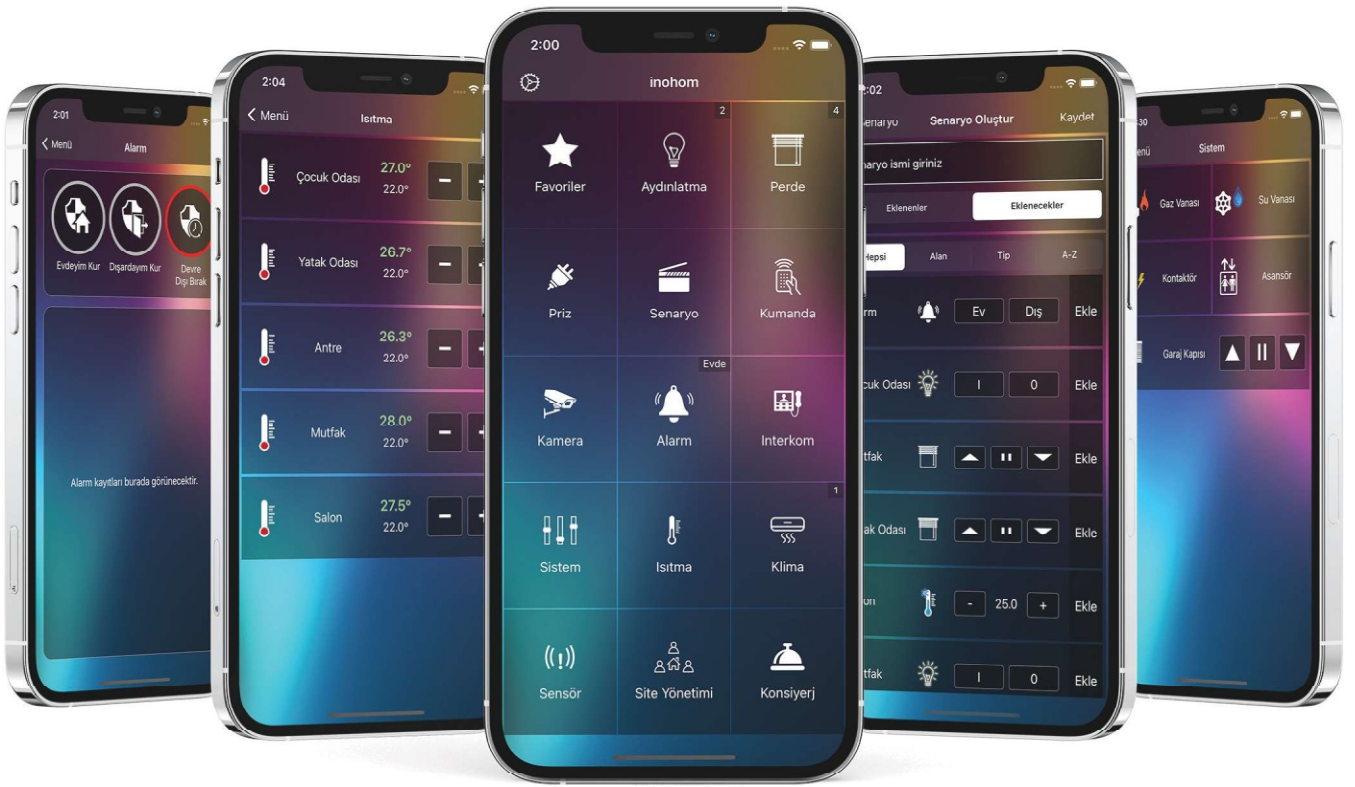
2:01
Menü
Alarm
Evdeyim Kur
Dışardayım Kur
Devre Dışı Bırak
Alarm kayıtları burada görünecektir.

2:04
Menü
Isıtma
Çocuk Odası 27.0° 22.0°
Yatak Odası 26.7° 22.0°
Antre 26.3° 22.0°
Mutfak 28.0° 22.0°
Salon 27.5° 22.0°

2:00
inohom
Favoriler
2
Aydınlatma
4
Perde
Priz
Senaryo
Kumanda
Kamera
Evde
Alarm
Interkom
Sistem
Isıtma
1
Klima
Sensör
Site Yönetimi
Konsiyerj

:02
enaryo
Senaryo Oluştur
Kaydet
naryo ismi giriniz
Eklenenler
Eklenecekler
Hepsi
Alan
Tip
A-Z
rm Ev Dış Ekle
ocuk Odası I 0 Ekle
utfak Ekle
tak Odası Ekle
on - 25.0 + Ekle
utfak I 0 Ekle

:30
enü
Sistem
Gaz Vanası
Su Vanası
Kontaktör
Asansör
Garaj Kapısı